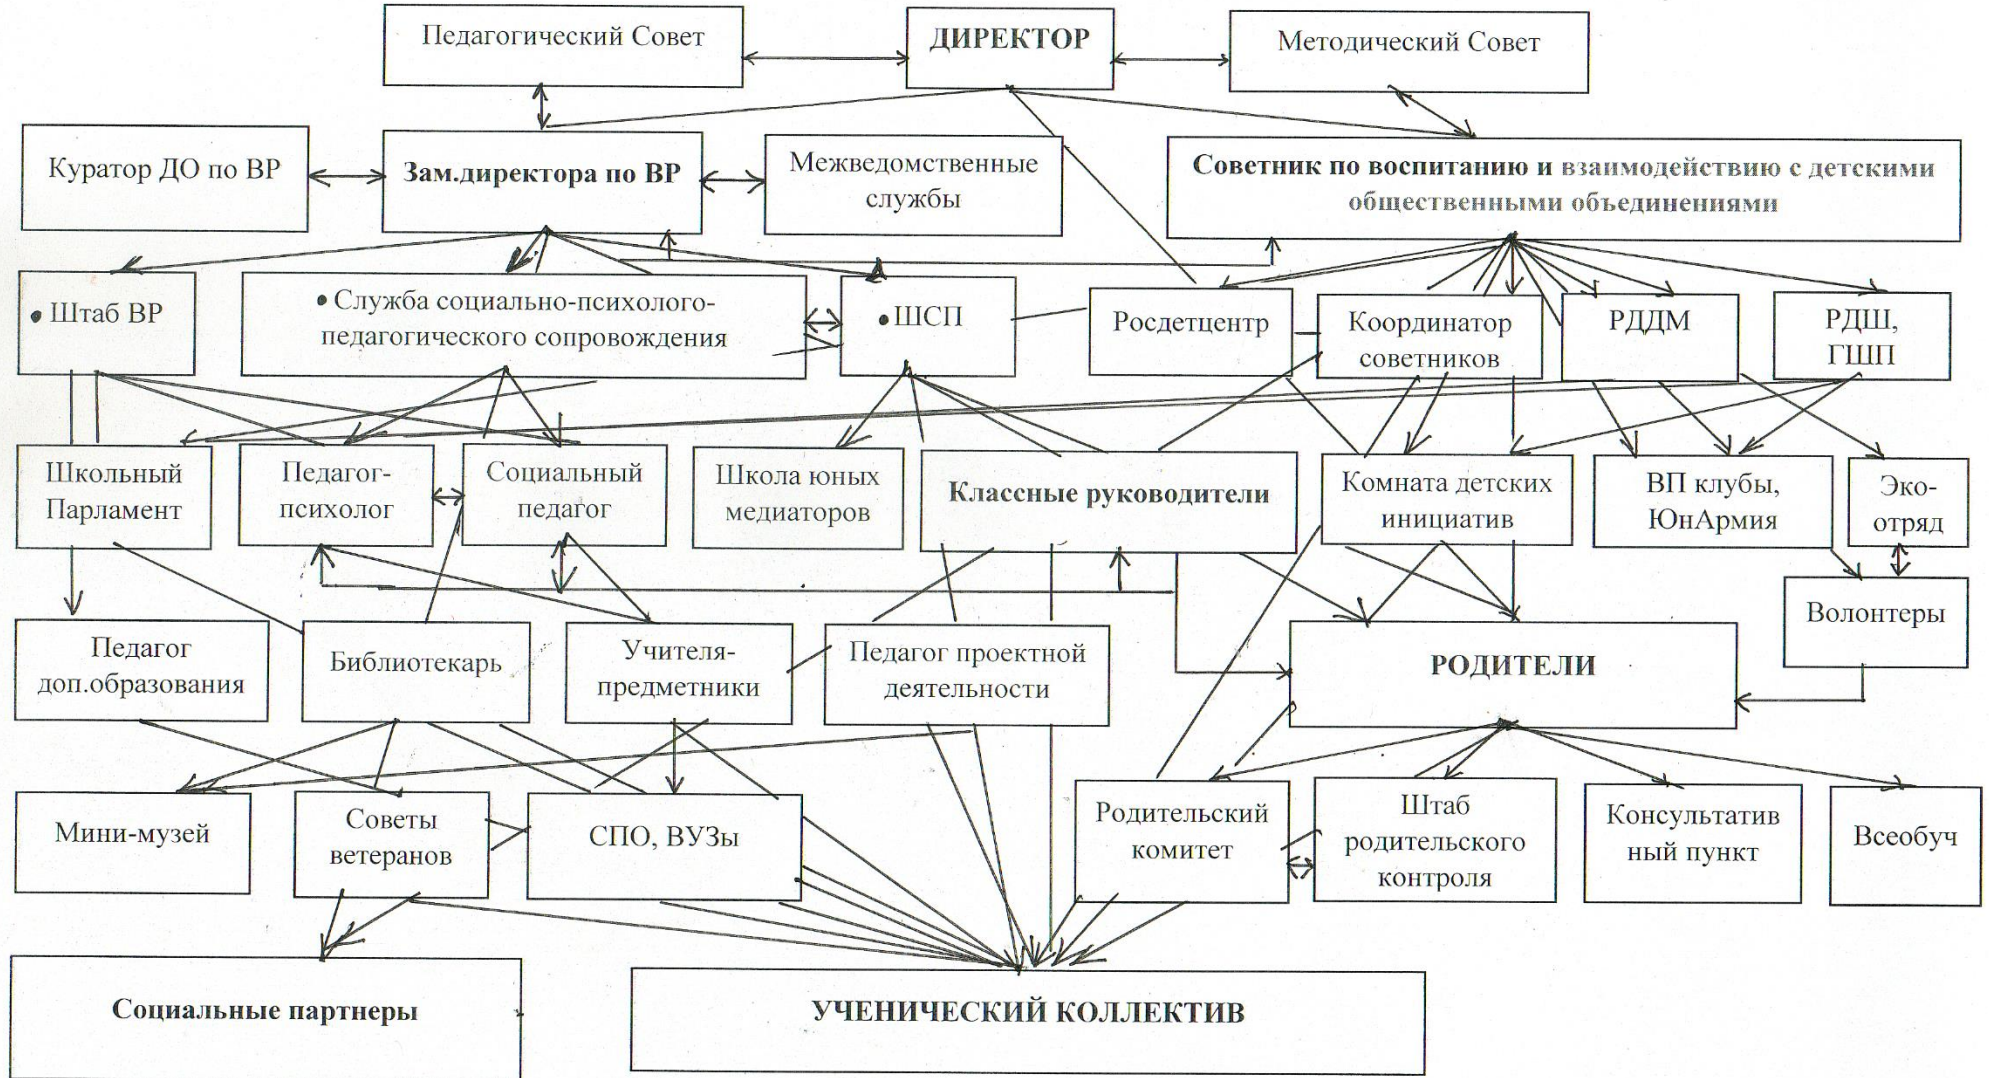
Педагогический Совет

ДИРЕКТОР

Методический Совет

Куратор ДО по ВР

Зам.директора по ВР

Межведомственные службы

Советник по воспитанию и взаимодействию с детскими общественными объединениями

• Штаб ВР

• Служба социально-психолого-педагогического сопровождения

• ШСП

Росдетцентр

Координатор советников

РДДМ

РДШ, ГШП

Школьный Парламент

Педагог-психолог

Социальный педагог

Школа юных медиаторов

Классные руководители

Комната детских инициатив

ВП клубы, ЮнАрмия

Эко-отряд

Волонтеры

Педагог доп.образования

Библиотекарь

Учителя-предметники

Педагог проектной деятельности

РОДИТЕЛИ

Мини-музей

Советы ветеранов

СПО, ВУЗы

Родительский комитет

Штаб родительского контроля

Консультатив ный пункт

Всеобуч

Социальные партнеры

УЧЕНИЧЕСКИЙ КОЛЛЕКТИВ